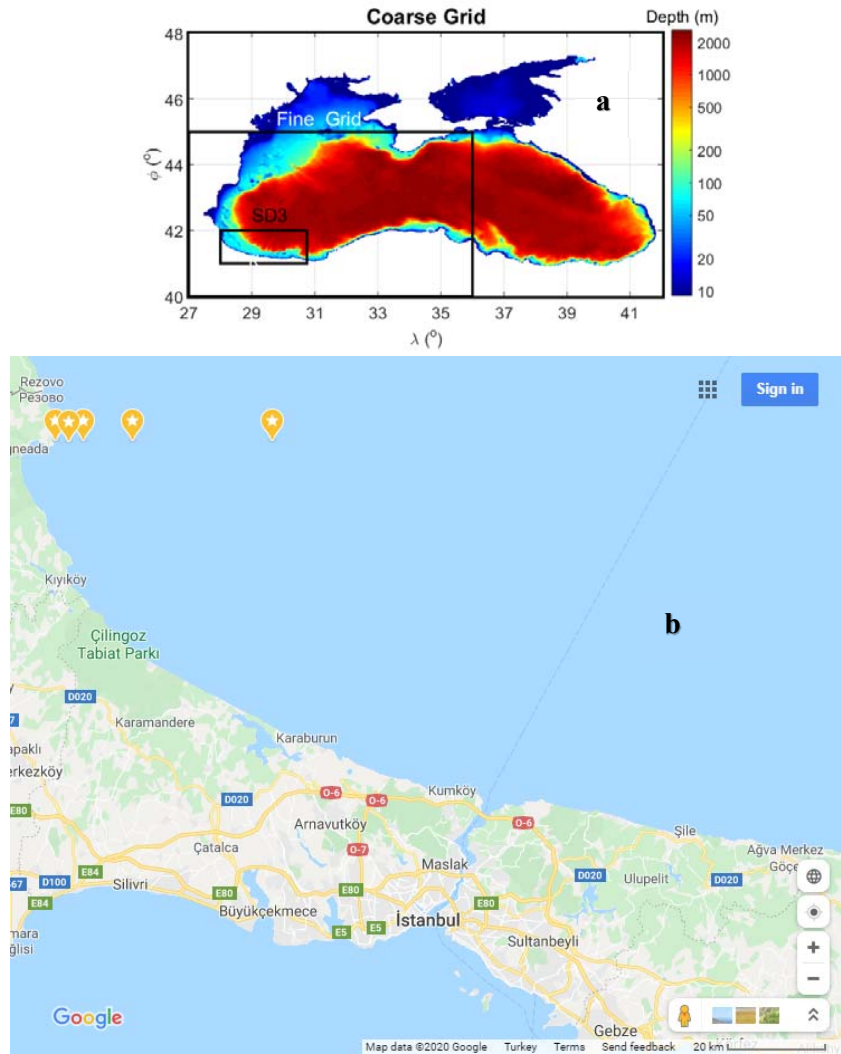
Coarse Grid

Depth (m)
2000
1000
500
200
100
50
20
10

48
46
44
42
40
$\phi$ ($^o$)

27 29 31 33 35 37 39 41
$\lambda$ ($^o$)

Fine Grid
SD3
a

Sign in

Rezovo
Резово
ıneada

b

Kıyıköy
Çilingoz Tabiat Parkı
D020
Karamandere
apaklı
erkezköy
Karaburun
E80
D020
O-6
O-6
Kumköy
O-6
Arnavutköy
Çatalca
O-7
Maslak
Şile
Ağva Merkez
Göçe
D020
Ulupelit
D020
67
D100
E84
Silivri
E80
E80
E80
E84
Büyükçekmece
E5
E5
İstanbul
Sultanbeyli
mara
ğlisi
Gebze

Google
Map data ©2020 Google Turkey Terms Send feedback 20 km